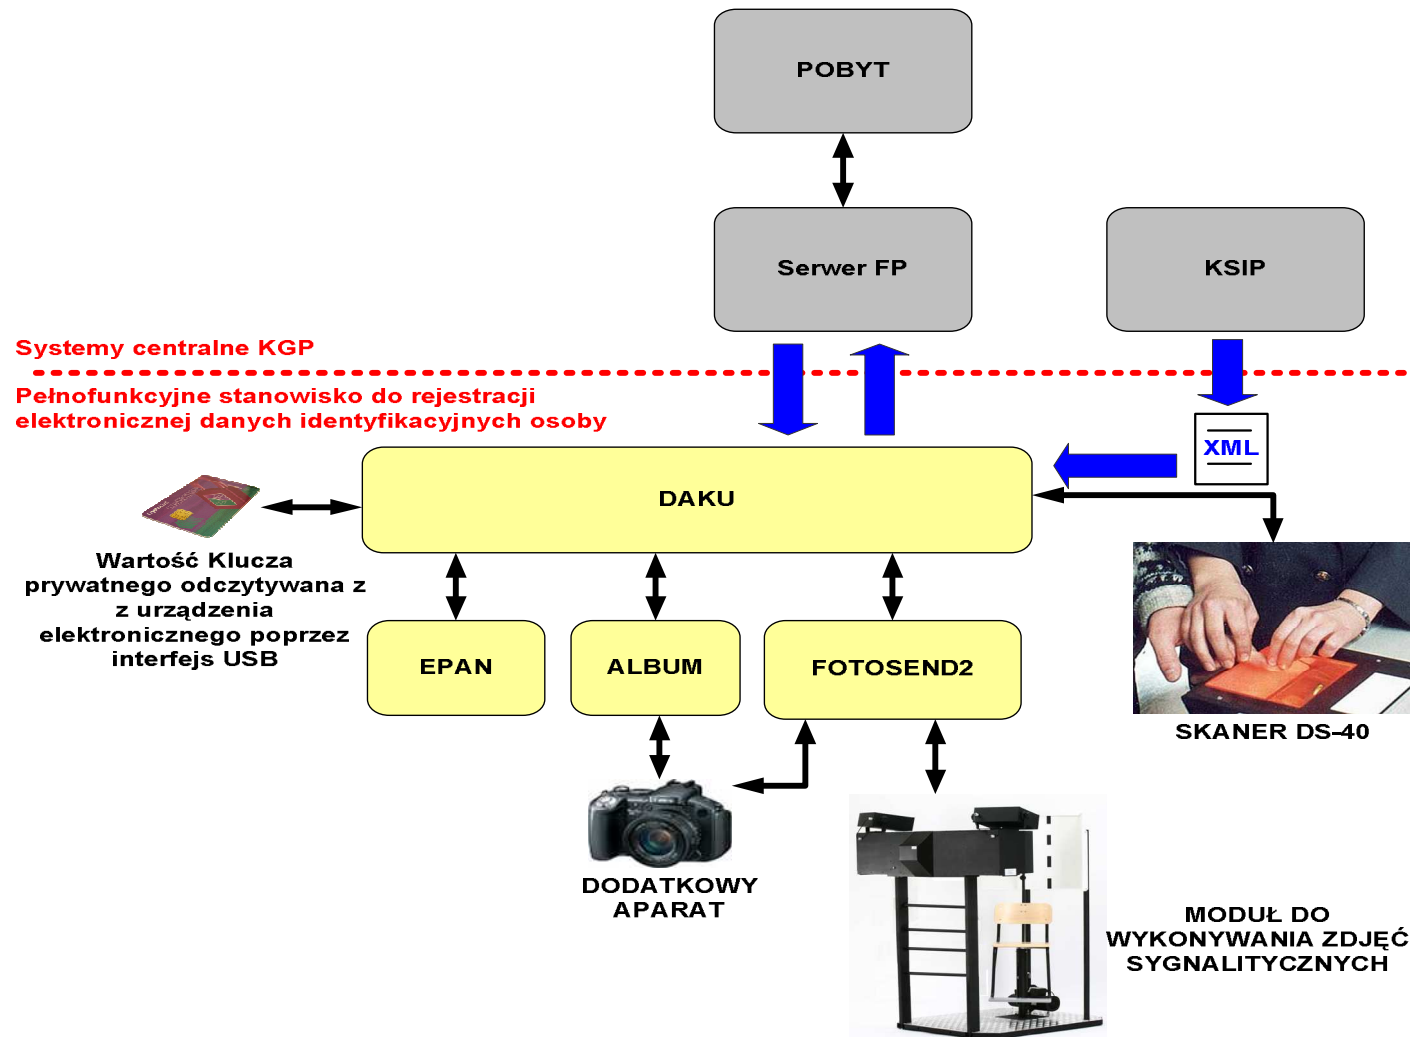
POBYT

Serwer FP

KSIP

Systemy centralne KGP

Pełnofunkcyjne stanowisko do rejestracji elektronicznej danych identyfikacyjnych osoby

XML

DAKU

Wartość Klucza prywatnego odczytywana z z urządzenia elektronicznego poprzez interfejs USB

EPAN

ALBUM

FOTOSEND2

SKANER DS-40

DODATKOWY APARAT

MODUŁ DO WYKONYWANIA ZDJĘĆ SYGNALITYCZNYCH